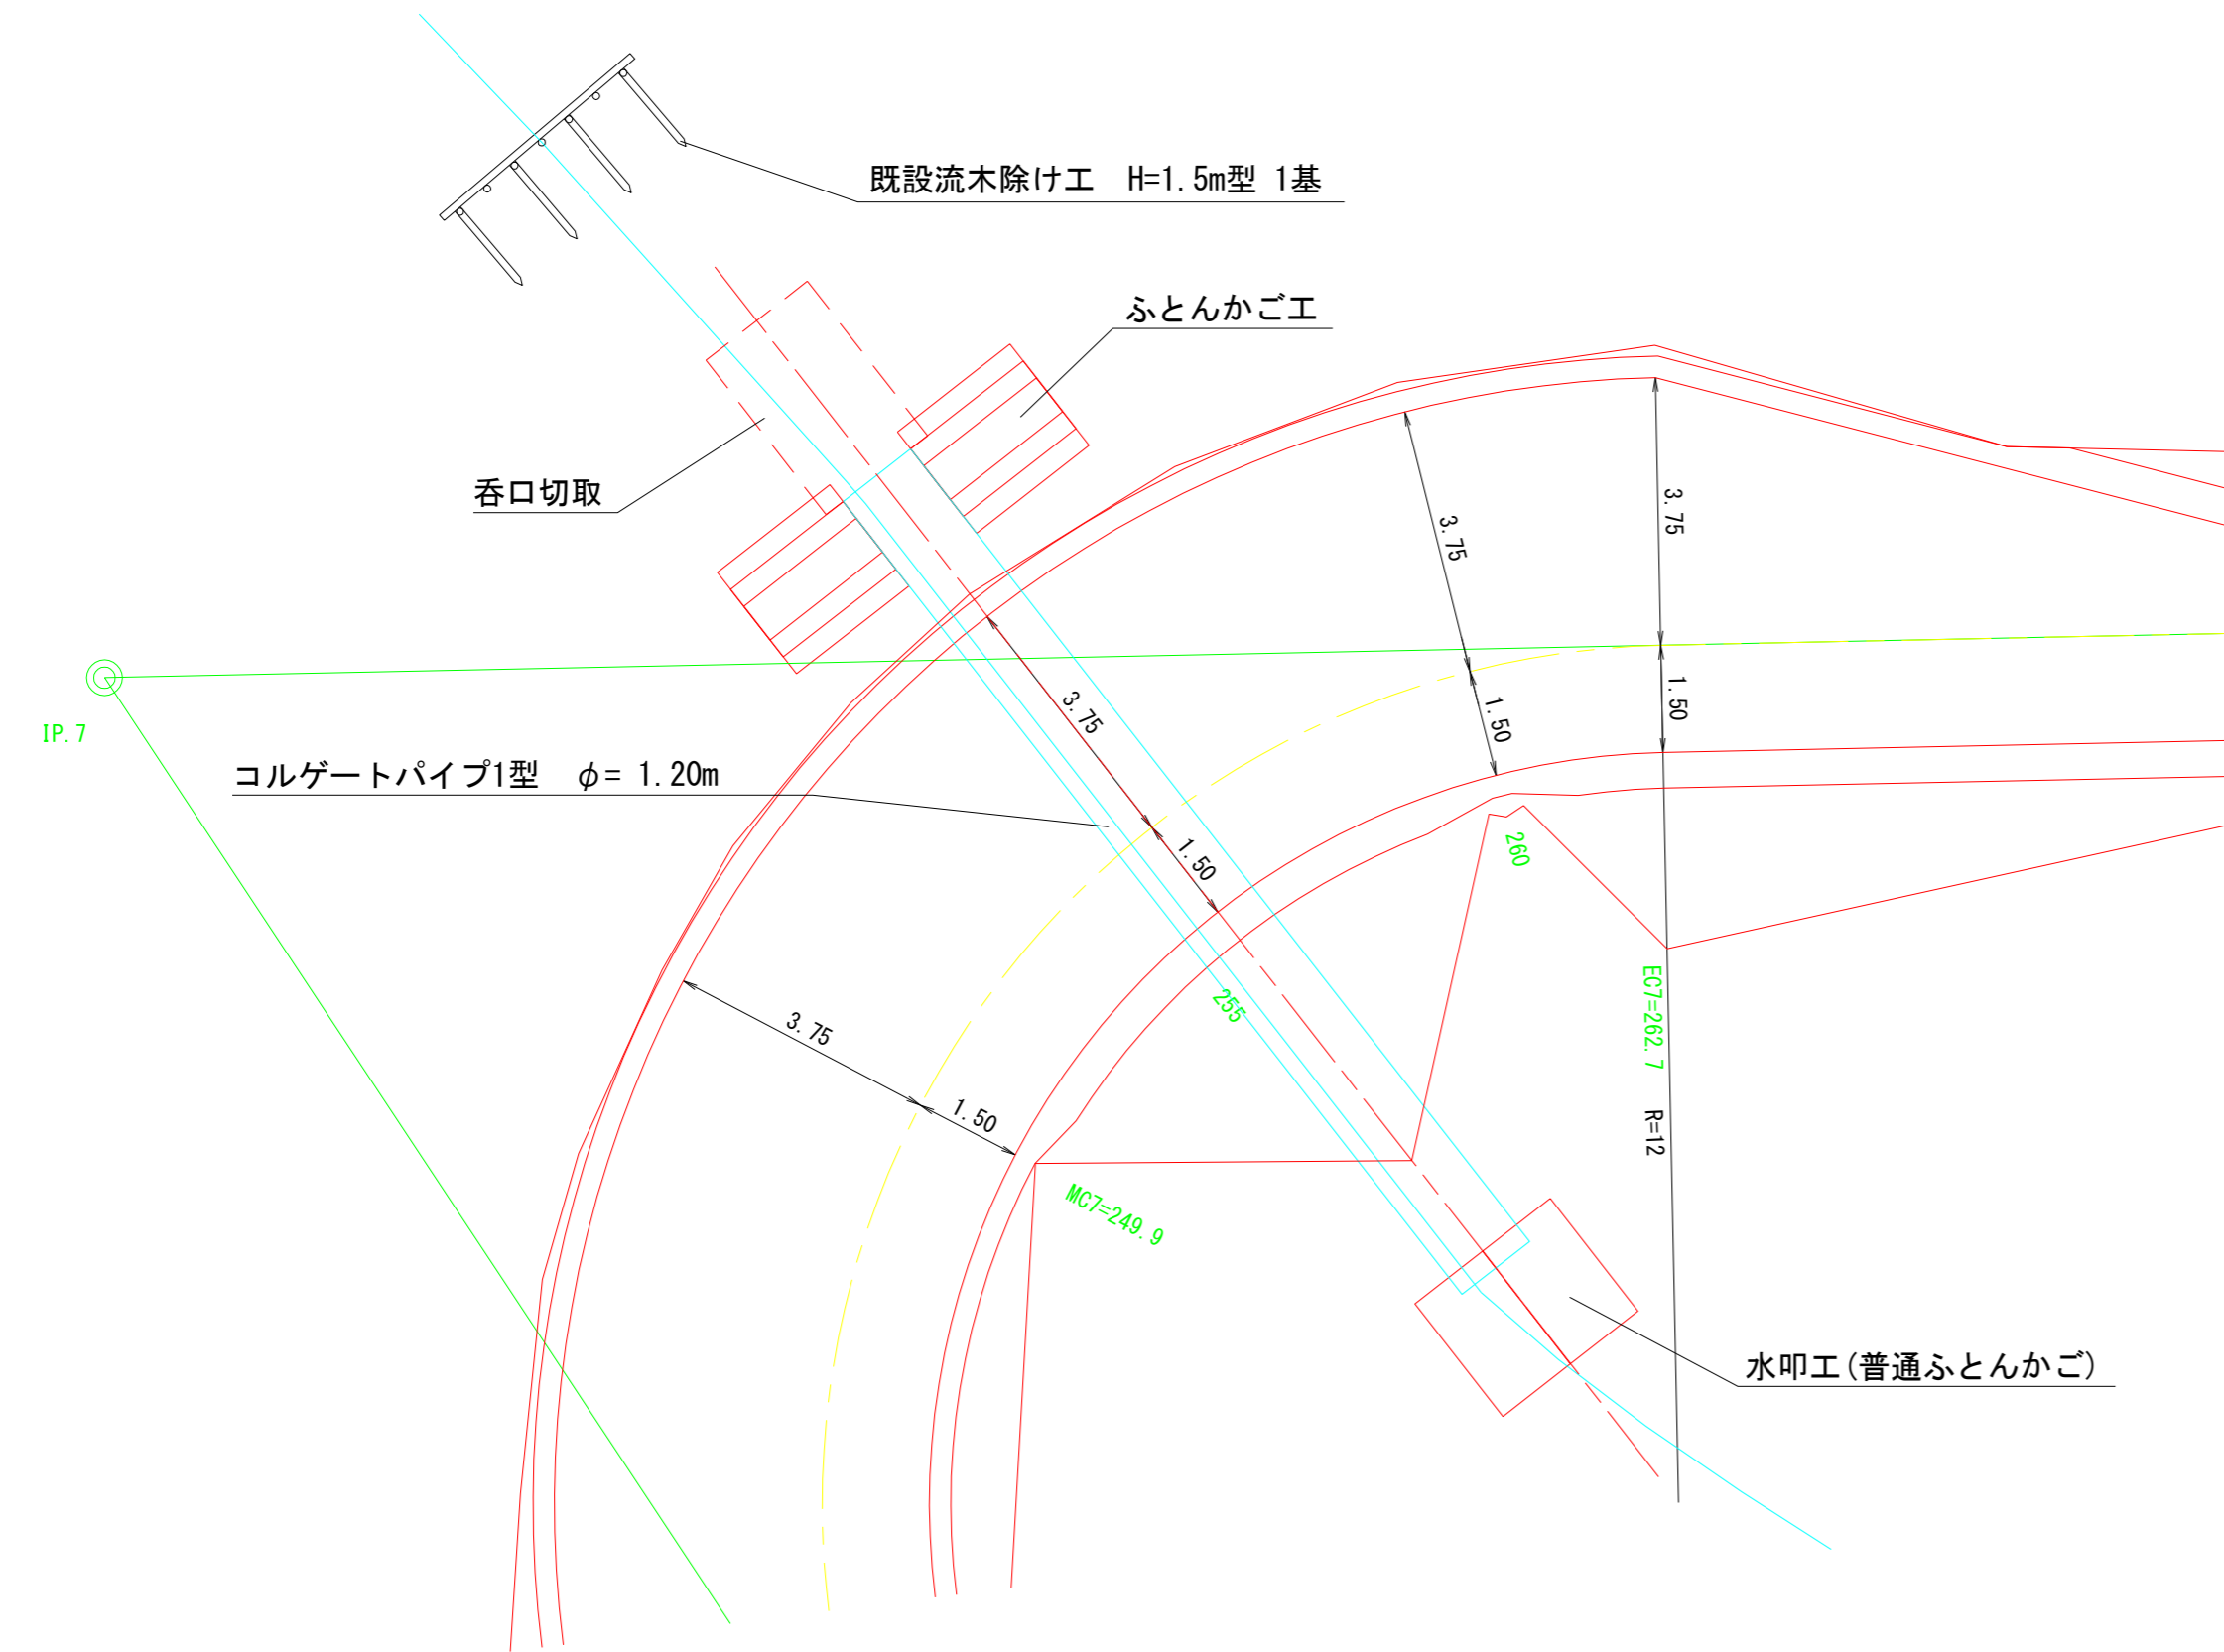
既設流木除け工　H=1.5m型 1基

ふとんかご工

呑口切取

IP.7

3.75

3.75

3.75

1.50

1.50

コルゲートパイプ1型　$\phi$= 1.20m

1.50

260

3.75

1.50

255

EC7=262.7

R=12

MC7=249.9

水叩工(普通ふとんかご)